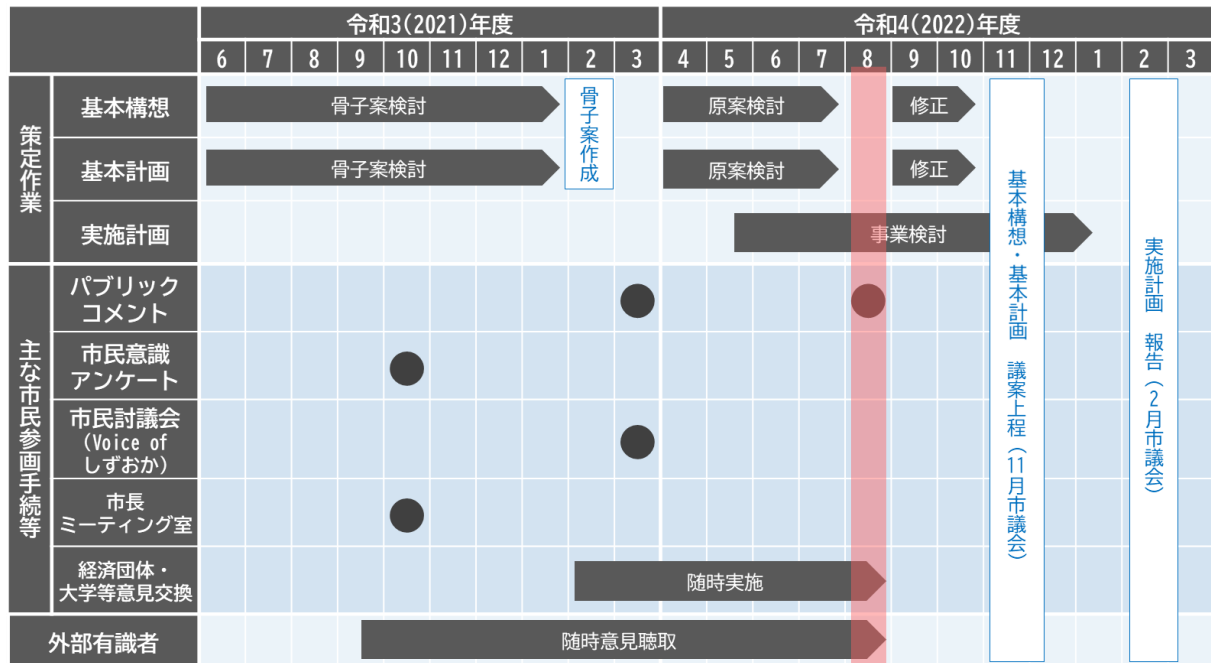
| | | 令和3(2021)年度 | | | | | | | | | | 令和4(2022)年度 | | | | | | | | | | | |
|---|---|---|---|---|---|---|---|---|---|---|---|---|---|---|---|---|---|---|---|---|---|---|---|
| | | 6 | 7 | 8 | 9 | 10 | 11 | 12 | 1 | 2 | 3 | 4 | 5 | 6 | 7 | 8 | 9 | 10 | 11 | 12 | 1 | 2 | 3 |
| 策定作業 | 基本構想 | 骨子案検討 | | | | | | | | 骨子案作成 | | 原案検討 | | | | | 修正 | | 基本構想・基本計画 議案上程(11月市議会) | | | 実施計画 報告(2月市議会) | |
| | 基本計画 | 骨子案検討 | | | | | | | | | | 原案検討 | | | | | 修正 | | | | | | |
| | 実施計画 | | | | | | | | | | | | | 事業検討 | | | | | | | | | |
| 主な市民参画手続等 | パブリックコメント | | | | | | | | | | ● | | | | | ● | | | | | | | |
| | 市民意識アンケート | | | | | ● | | | | | | | | | | | | | | | | | |
| | 市民討議会(Voice of しずおか) | | | | | | | | | | ● | | | | | | | | | | | | |
| | 市長ミーティング室 | | | | | ● | | | | | | | | | | | | | | | | | |
| | 経済団体・大学等意見交換 | | | | | | | | | 随時実施 | | | | | | | | | | | | | |
| 外部有識者 | | | | | 随時意見聴取 | | | | | | | | | | | | | | | | | | |